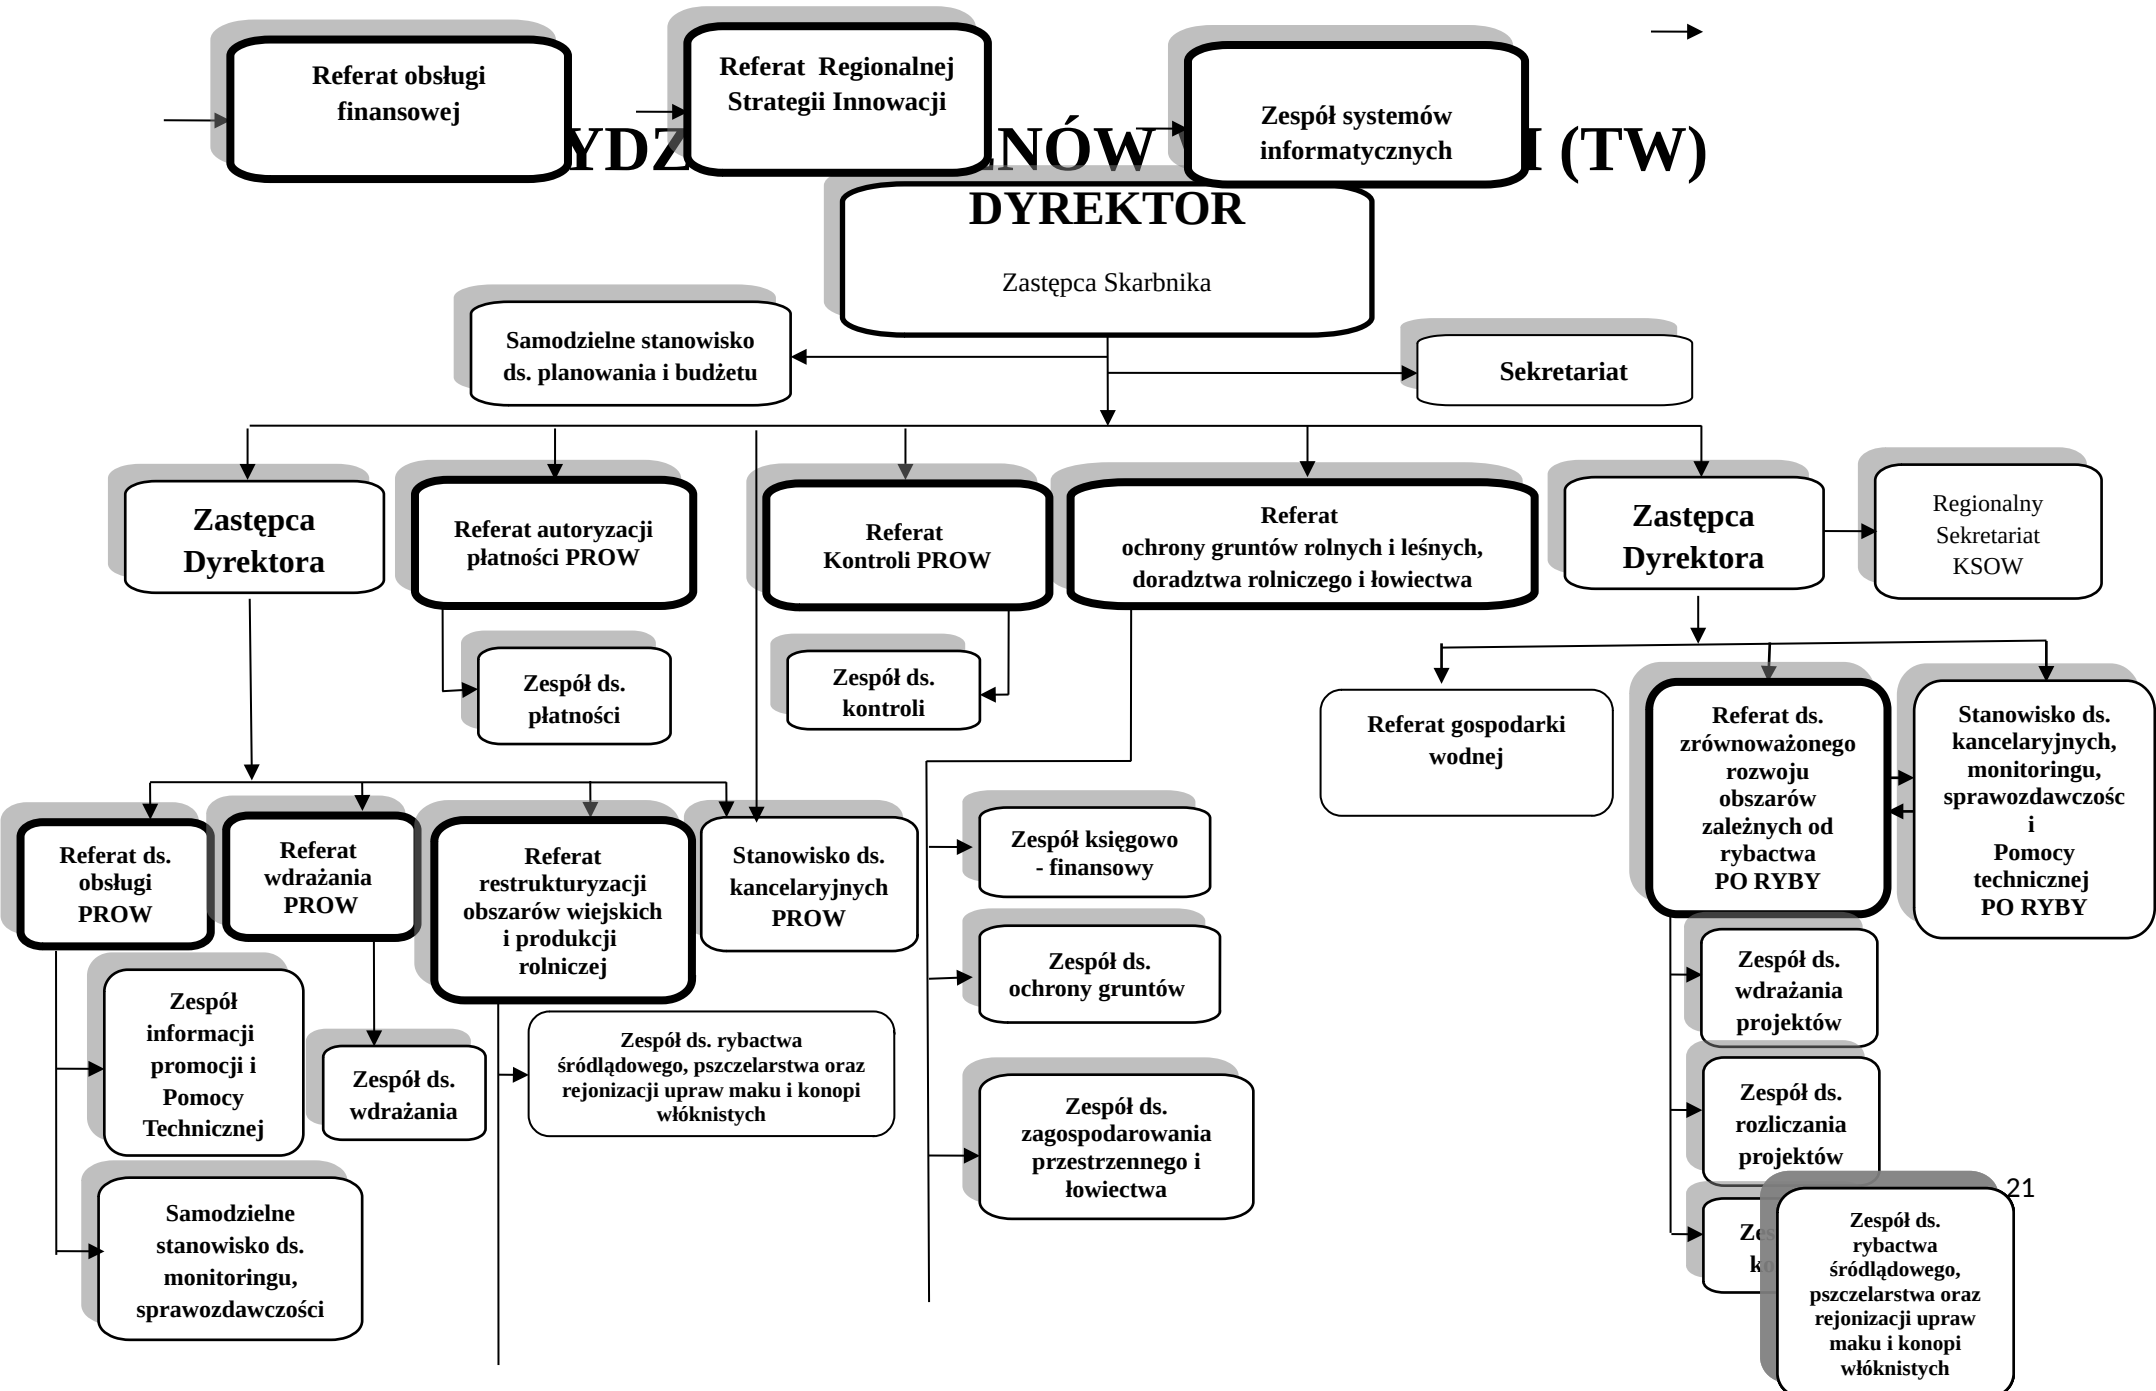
Referat obsługi finansowej

Referat Regionalnej Strategii Innowacji

Zespół systemów informatycznych

YDZ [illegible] NÓW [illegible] I (TW)

DYREKTOR

Zastępca Skarbnika

Samodzielne stanowisko ds. planowania i budżetu

Sekretariat

Zastępca Dyrektora

Referat autoryzacji płatności PROW

Referat Kontroli PROW

Referat ochrony gruntów rolnych i leśnych, doradztwa rolniczego i łowiectwa

Zastępca Dyrektora

Regionalny Sekretariat KSOW

Zespół ds. płatności

Zespół ds. kontroli

Referat gospodarki wodnej

Referat ds. zrównoważonego rozwoju obszarów zależnych od rybactwa PO RYBY

Stanowisko ds. kancelaryjnych, monitoringu, sprawozdawczośc i Pomocy technicznej PO RYBY

Referat ds. obsługi PROW

Referat wdrażania PROW

Referat restrukturyzacji obszarów wiejskich i produkcji rolniczej

Stanowisko ds. kancelaryjnych PROW

Zespół księgowo - finansowy

Zespół ds. ochrony gruntów

Zespół ds. zagospodarowania przestrzennego i łowiectwa

Zespół informacji promocji i Pomocy Technicznej

Zespół ds. wdrażania

Zespół ds. rybactwa śródlądowego, pszczelarstwa oraz rejonizacji upraw maku i konopi włóknistych

Samodzielne stanowisko ds. monitoringu, sprawozdawczości

Zespół ds. wdrażania projektów

Zespół ds. rozliczania projektów

Ze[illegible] k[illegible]

Zespół ds. rybactwa śródlądowego, pszczelarstwa oraz rejonizacji upraw maku i konopi włóknistych

21